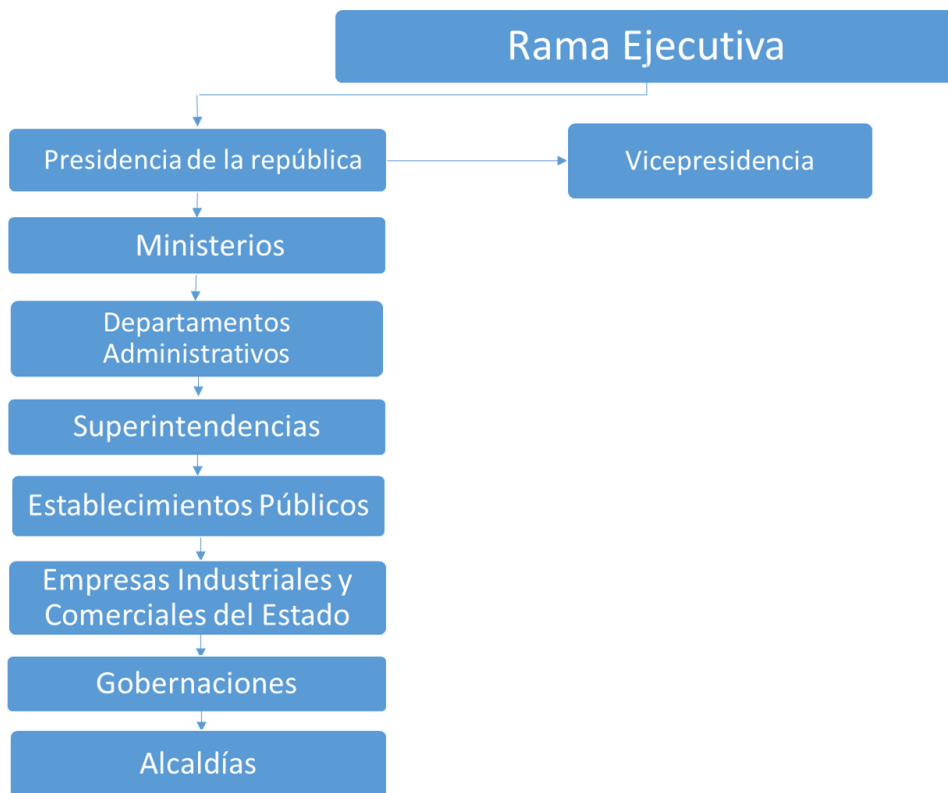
Rama Ejecutiva

Presidencia de la república

Vicepresidencia

Ministerios

Departamentos Administrativos

Superintendencias

Establecimientos Públicos

Empresas Industriales y Comerciales del Estado

Gobernaciones

Alcaldías